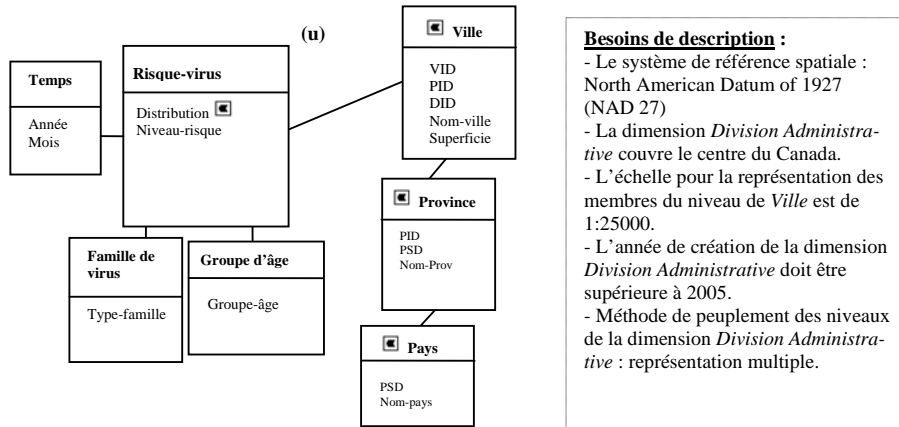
(u)

Temps

Année
Mois

Risque-virus

Distribution
Niveau-risque

Ville

VID
PID
DID
Nom-ville
Superficie

Province

PID
PSD
Nom-Prov

Pays

PSD
Nom-pays

Famille de virus

Type-famille

Groupe d'âge

Groupe-âge

**Besoins de description :**
- Le système de référence spatiale : North American Datum of 1927 (NAD 27)
- La dimension *Division Administrative* couvre le centre du Canada.
- L'échelle pour la représentation des membres du niveau de *Ville* est de 1:25000.
- L'année de création de la dimension *Division Administrative* doit être supérieure à 2005.
- Méthode de peuplement des niveaux de la dimension *Division Administrative* : représentation multiple.